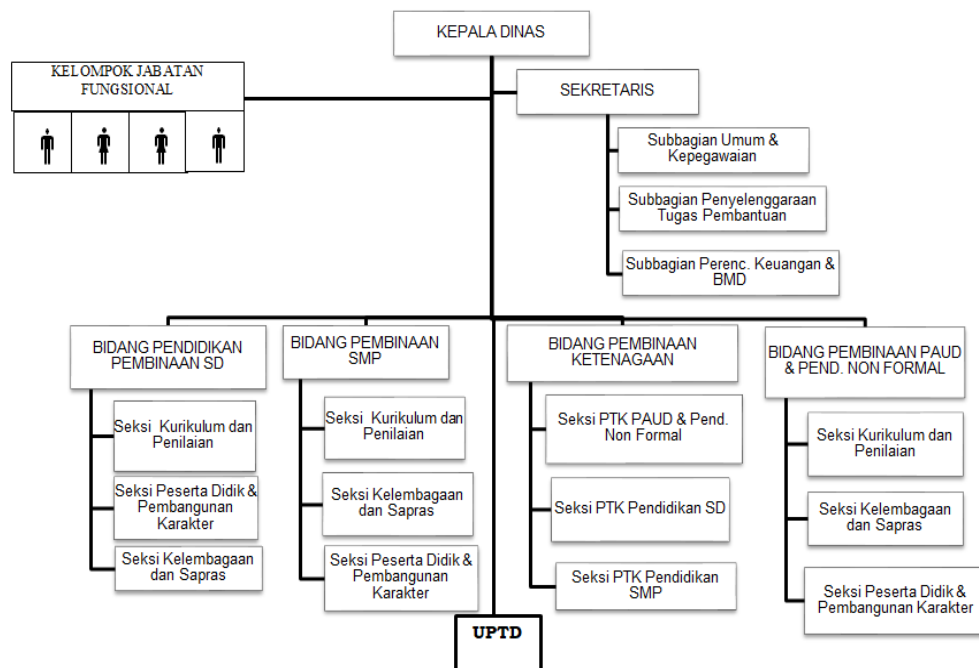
KEPALA DINAS

KELOMPOK JABATAN FUNGSIONAL

SEKRETARIS

Subbagian Umum & Kepegawaian

Subbagian Penyelenggaraan Tugas Pembantuan

Subbagian Perenc. Keuangan & BMD

BIDANG PENDIDIKAN PEMBINAAN SD

Seksi Kurikulum dan Penilaian

Seksi Peserta Didik & Pembangunan Karakter

Seksi Kelembagaan dan Sapras

BIDANG PEMBINAAN SMP

Seksi Kurikulum dan Penilaian

Seksi Kelembagaan dan Sapras

Seksi Peserta Didik & Pembangunan Karakter

BIDANG PEMBINAAN KETENAGAAN

Seksi PTK PAUD & Pend. Non Formal

Seksi PTK Pendidikan SD

Seksi PTK Pendidikan SMP

BIDANG PEMBINAAN PAUD & PEND. NON FORMAL

Seksi Kurikulum dan Penilaian

Seksi Kelembagaan dan Sapras

Seksi Peserta Didik & Pembangunan Karakter

UPTD